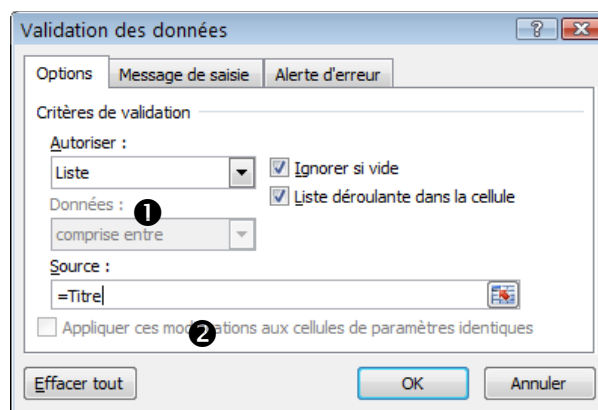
Validation des données

?

Options | Message de saisie | Alerte d'erreur

Critères de validation

Autoriser :

Liste

Ignorer si vide

Liste déroulante dans la cellule

Données :

❶

comprise entre

Source :

=Titre

Appliquer ces modi❷ations aux cellules de paramètres identiques

Effacer tout

OK

Annuler